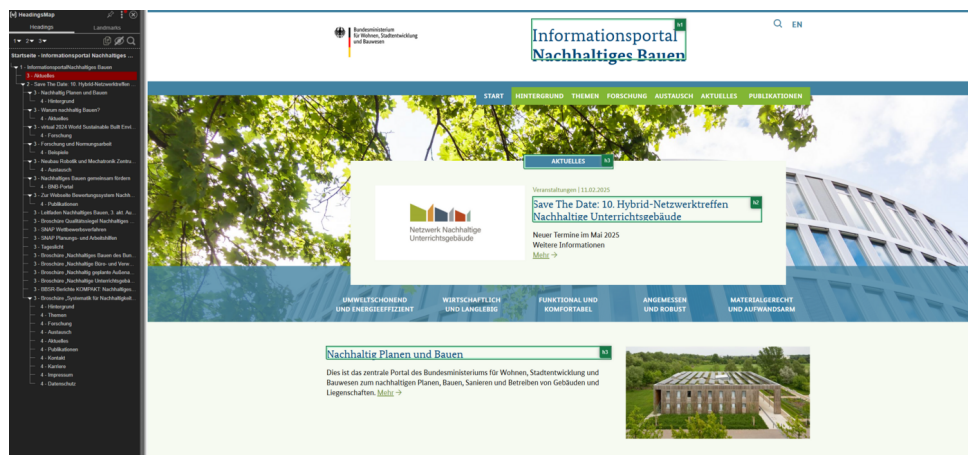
HeadingsMap

Headings Landmarks

1 2 3

Startseite - Informationsportal Nachhaltiges ...

1 - InformationsportalNachhaltiges Bauen
3 - Aktuelles
2 - Save The Date: 10. Hybrid-Netzwerktreffen ...
3 - Nachhaltig Planen und Bauen
4 - Hintergrund
3 - Warum nachhaltig Bauen?
4 - Aktuelles
3 - virtual 2024 World Sustainable Built Envi...
4 - Forschung
3 - Forschung und Normungsarbeit
4 - Beispiele
3 - Neubau Robotik und Mechatronik Zentru...
4 - Austausch
3 - Nachhaltiges Bauen gemeinsam fördern
4 - BNB-Portal
3 - Zur Webseite Bewertungssystem Nachh...
4 - Publikationen
3 - Leitfaden Nachhaltiges Bauen, 3. akt. Au...
3 - Broschüre Qualitätssiegel Nachhaltiges ...
3 - SNAP Wettbewerbsverfahren
3 - SNAP Planungs- und Arbeitshilfen
3 - Tageslicht
3 - Broschüre „Nachhaltiges Bauen des Bun...
3 - Broschüre „Nachhaltige Büro- und Verw...
3 - Broschüre „Nachhaltig geplante Außena...
3 - Broschüre „Nachhaltige Unterrichtsgebä...
3 - BBSR-Berichte KOMPAKT: Nachhaltiges...
3 - Broschüre „Systematik für Nachhaltigkeit...
4 - Hintergrund
4 - Themen
4 - Forschung
4 - Austausch
4 - Aktuelles
4 - Publikationen
4 - Kontakt
4 - Karriere
4 - Impressum
4 - Datenschutz

Bundesministerium für Wohnen, Stadtentwicklung und Bauwesen

Informationsportal Nachhaltiges Bauen h1

EN

START HINTERGRUND THEMEN FORSCHUNG AUSTAUSCH AKTUELLES PUBLIKATIONEN

AKTUELLES h3

Netzwerk Nachhaltige Unterrichtsgebäude

Veranstaltungen | 11.02.2025

Save The Date: 10. Hybrid-Netzwerktreffen Nachhaltige Unterrichtsgebäude h2

Neuer Termine im Mai 2025
Weitere Informationen
Mehr →

UMWELTSCHONEND UND ENERGIEEFFIZIENT

WIRTSCHAFTLICH UND LANGLEBIG

FUNKTIONAL UND KOMFORTABEL

ANGEMESSEN UND ROBUST

MATERIALGERECHT UND AUFWANDSARM

Nachhaltig Planen und Bauen h3

Dies ist das zentrale Portal des Bundesministeriums für Wohnen, Stadtentwicklung und Bauwesen zum nachhaltigen Planen, Bauen, Sanieren und Betreiben von Gebäuden und Liegenschaften. Mehr →